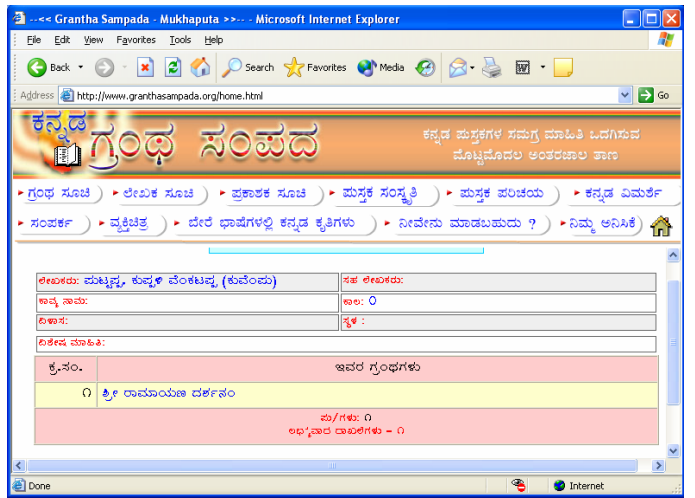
--<< Grantha Sampada - Mukhaputa >>-- - Microsoft Internet Explorer

File Edit View Favorites Tools Help

Back Search Favorites Media

Address http://www.granthasampada.org/home.html Go

ಕನ್ನಡ ಗ್ರಂಥ ಸಂಪದ

ಕನ್ನಡ ಪುಸ್ತಕಗಳ ಸಮಗ್ರ ಮಾಹಿತಿ ಒದಗಿಸುವ ಮೊಟ್ಟಮೊದಲ ಅಂತರಜಾಲ ತಾಣ

ಗ್ರಂಥ ಸೂಚಿ | ಲೇಖಕ ಸೂಚಿ | ಪ್ರಕಾಶಕ ಸೂಚಿ | ಪುಸ್ತಕ ಸಂಸ್ಕೃತಿ | ಪುಸ್ತಕ ಪರಿಚಯ | ಕನ್ನಡ ವಿಮರ್ಶೆ

ಸಂಪರ್ಕ | ವ್ಯಕ್ತಿಚಿತ್ರ | ಬೇರೆ ಭಾಷೆಗಳಲ್ಲಿ ಕನ್ನಡ ಕೃತಿಗಳು | ನೀವೇನು ಮಾಡಬಹುದು ? | ನಿಮ್ಮ ಅನಿಸಿಕೆ

| ಲೇಖಕರು: ಪುಟ್ಟಪ್ಪ, ಕುಪ್ಪಳಿ ವೆಂಕಟಪ್ಪ (ಕುವೆಂಪು) | ಸಹ ಲೇಖಕರು: |
|---|---|
| ಕಾವ್ಯ ನಾಮ: | ಕಾಲ: ೦ |
| ನಿಧನ: | ಸ್ಥಳ : |

ವಿಶೇಷ ಮಾಹಿತಿ:

| ಕ್ರ.ಸಂ. | ಇವರ ಗ್ರಂಥಗಳು |
|---|---|
| ೧ | ಶ್ರೀ ರಾಮಾಯಣ ದರ್ಶನಂ |

ಪು/ಗಳು: ೧
ಲಭ್ಯವಾದ ದಾಖಲೆಗಳು = ೧

Done Internet